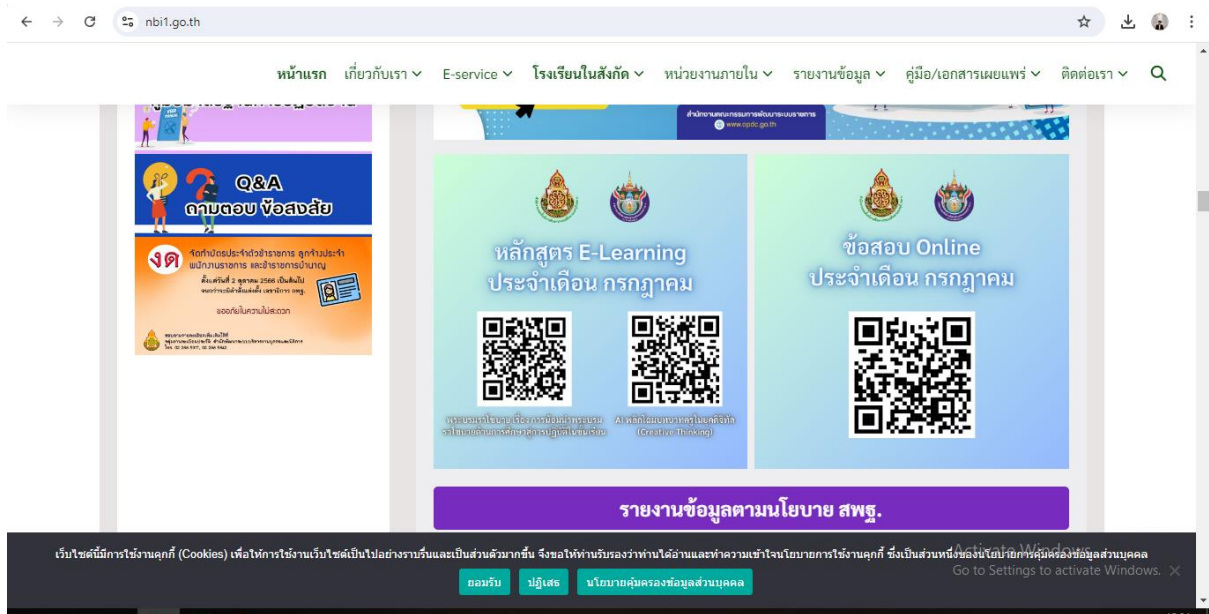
nbi1.go.th

หน้าแรก เกี่ยวกับเรา E-service โรงเรียนในสังกัด หน่วยงานภายใน รายงานข้อมูล คู่มือ/เอกสารเผยแพร่ ติดต่อเรา

สำนักงานคณะกรรมการพัฒนาระบบราชการ www.opdc.go.th

Q&A
ถามตอบ ข้อสงสัย

งด
จัดทำบัตรประจำตัวข้าราชการ ลูกจ้างประจำ พนักงานราชการ และข้าราชการบำนาญ
ตั้งแต่วันที่ 2 ตุลาคม 2566 เป็นต้นไป
ขออภัยในความไม่สะดวก

หลักสูตร E-Learning
ประจำเดือน กรกฎาคม

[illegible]

AI หลักสูตรการเรียนรู้ในยุคดิจิทัล (Creative Thinking)

ข้อสอบ Online
ประจำเดือน กรกฎาคม

รายงานข้อมูลตามนโยบาย สพฐ.

เว็บไซต์นี้มีการใช้งานคุกกี้ (Cookies) เพื่อให้การใช้งานเว็บไซต์เป็นไปอย่างราบรื่นและเป็นส่วนตัวมากขึ้น จึงขอให้ท่านรับรองว่าท่านได้อ่านและทำความเข้าใจนโยบายการใช้งานคุกกี้ ซึ่งเป็นส่วนหนึ่งของนโยบายการคุ้มครองข้อมูลส่วนบุคคล

ยอมรับ ปฏิเสธ นโยบายคุ้มครองข้อมูลส่วนบุคคล

Activate Windows
Go to Settings to activate Windows.